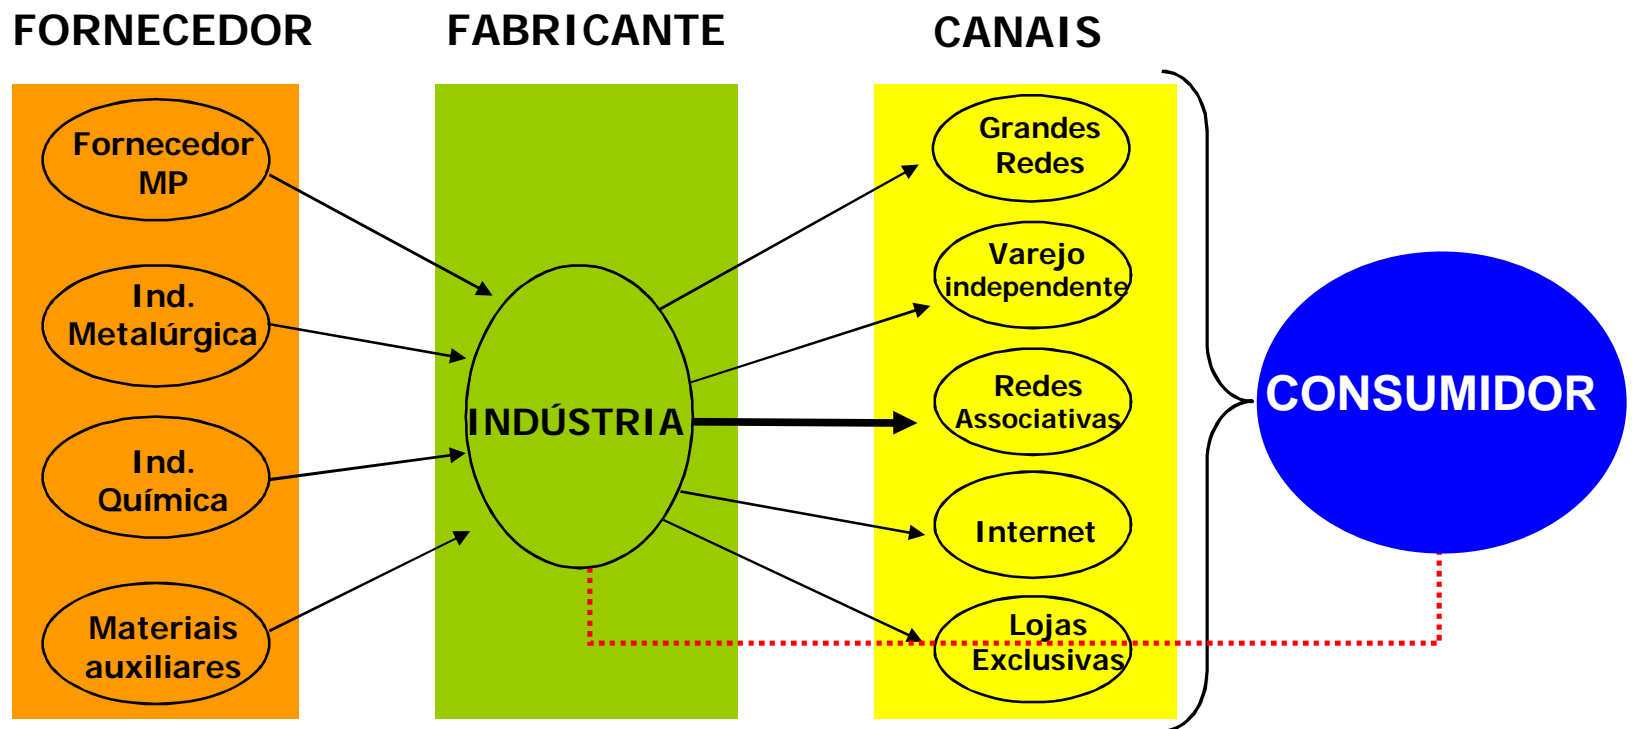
FORNECEDOR

FABRICANTE

CANAIS

Fornecedor MP

Ind. Metalúrgica

Ind. Química

Materiais auxiliares

INDÚSTRIA

Grandes Redes

Varejo independente

Redes Associativas

Internet

Lojas Exclusivas

CONSUMIDOR